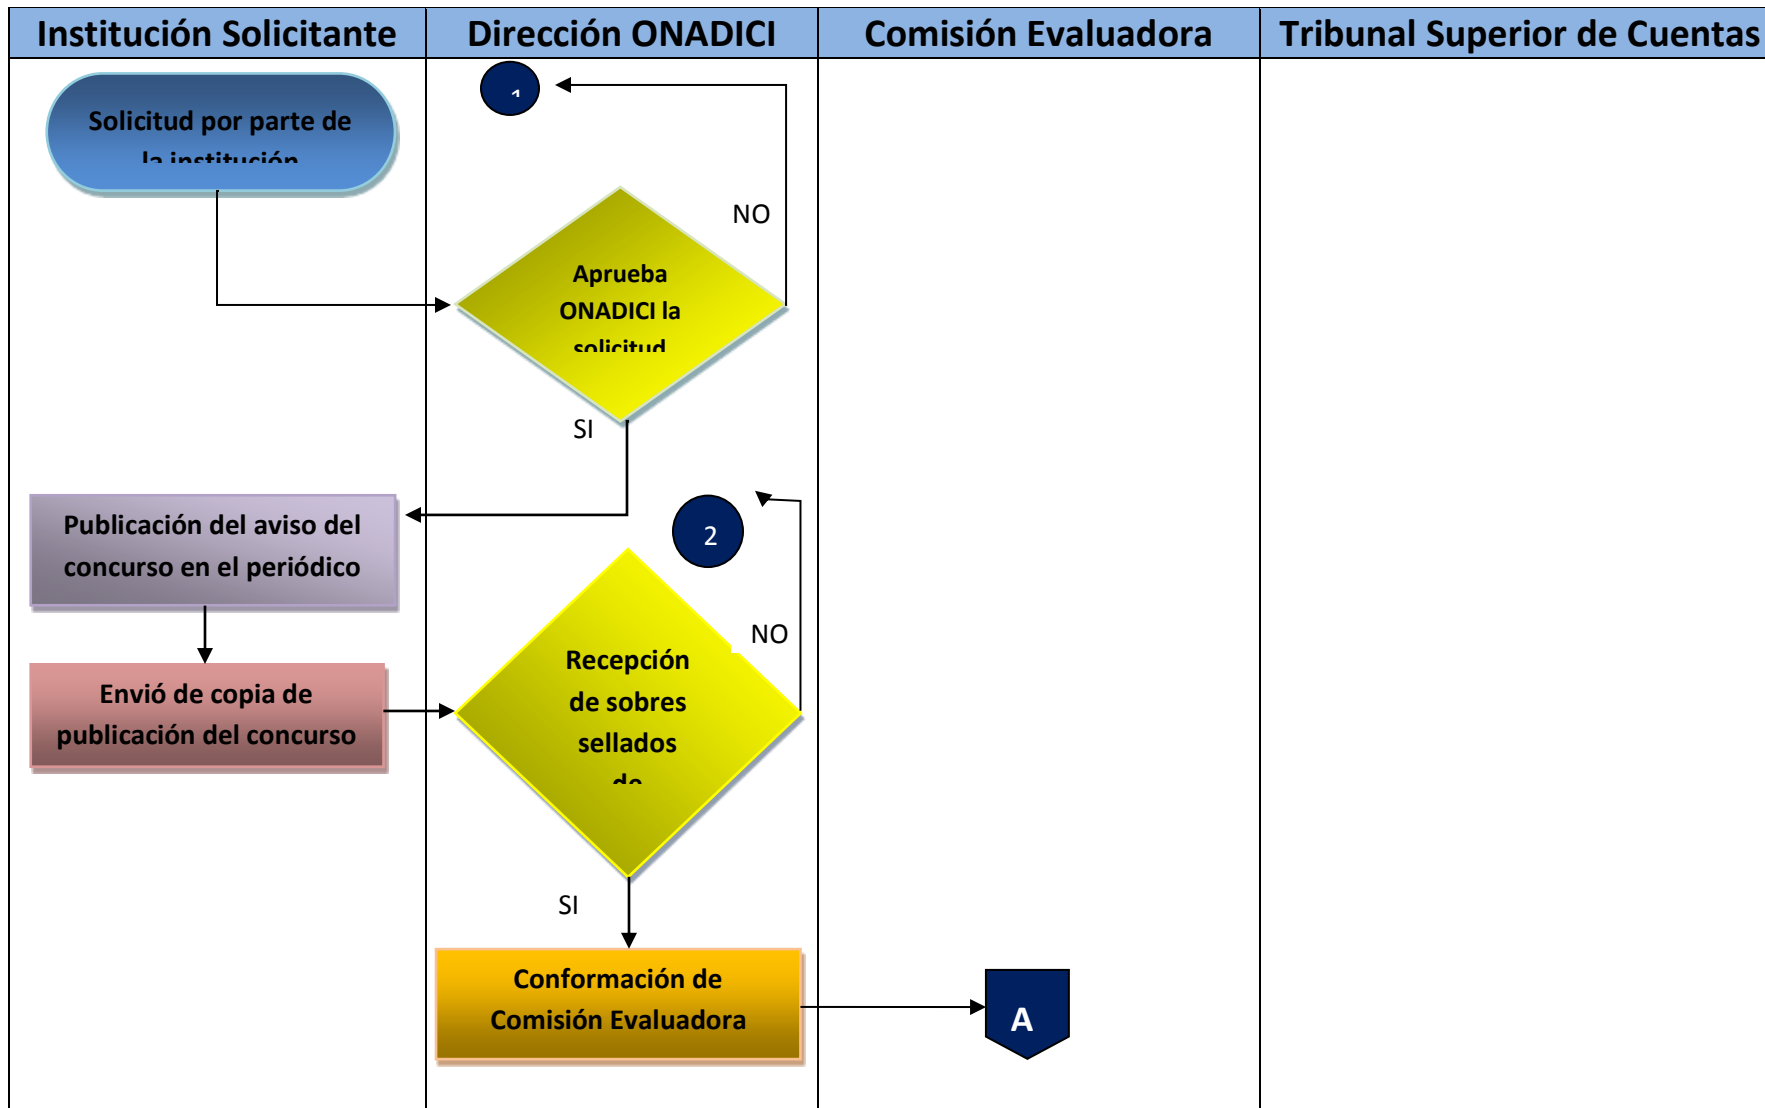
| Institución Solicitante | Dirección ONADICI | Comisión Evaluadora | Tribunal Superior de Cuentas |
|---|---|---|---|

Solicitud por parte de la institución

1

NO

Aprueba ONADICI la solicitud

SI

Publicación del aviso del concurso en el periódico

2

NO

Envió de copia de publicación del concurso

Recepción de sobres sellados de

SI

Conformación de Comisión Evaluadora

A